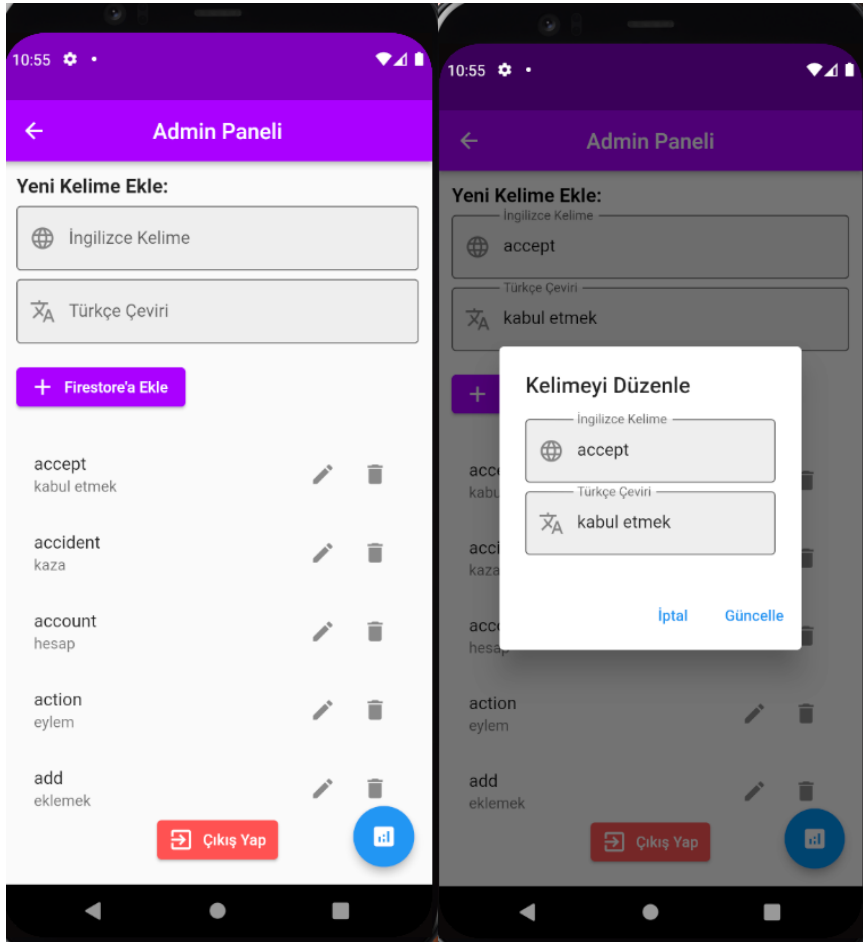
10:55

Admin Paneli

Yeni Kelime Ekle:

İngilizce Kelime

Türkçe Çeviri

+ Firestore'a Ekle

accept
kabul etmek

accident
kaza

account
hesap

action
eylem

add
eklemek

Çıkış Yap

10:55

Admin Paneli

Yeni Kelime Ekle:

İngilizce Kelime
accept

Türkçe Çeviri
kabul etmek

Kelimeyi Düzenle

İngilizce Kelime
accept

Türkçe Çeviri
kabul etmek

İptal Güncelle

acce
kabu

acci
kaza

acco
hesap

action
eylem

add
eklemek

Çıkış Yap